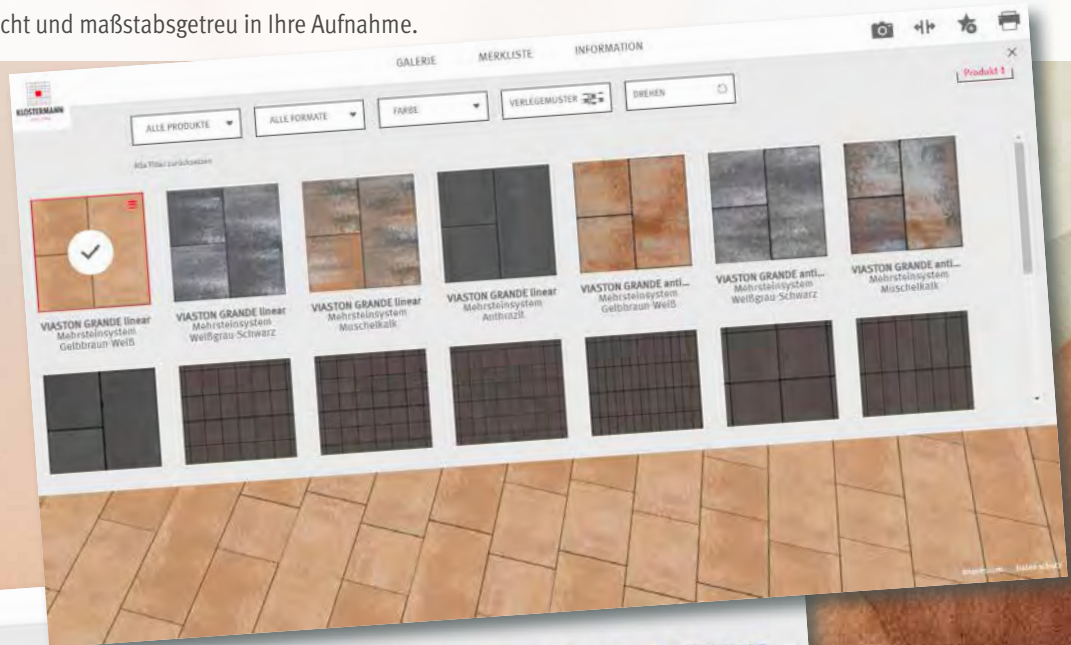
cht und maßstabsgetreu in Ihre Aufnahme.

GALERIE MERKLISTE INFORMATION

Produkt 1

KLOSTERMANN

ALLE PRODUKTE ALLE FORMATE FARBE VERLEGEMUSTER DREHEN

Alle Filter zurücksetzen

VIASTON GRANDE linear Mehrsteinsystem Gelbbraun-Weiß

VIASTON GRANDE linear Mehrsteinsystem Weißgrau-Schwarz

VIASTON GRANDE linear Mehrsteinsystem Muschelkalk

VIASTON GRANDE linear Mehrsteinsystem Anthrazit

VIASTON GRANDE anti... Mehrsteinsystem Gelbbraun-Weiß

VIASTON GRANDE anti... Mehrsteinsystem Weißgrau-Schwarz

VIASTON GRANDE anti... Mehrsteinsystem Muschelkalk

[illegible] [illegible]